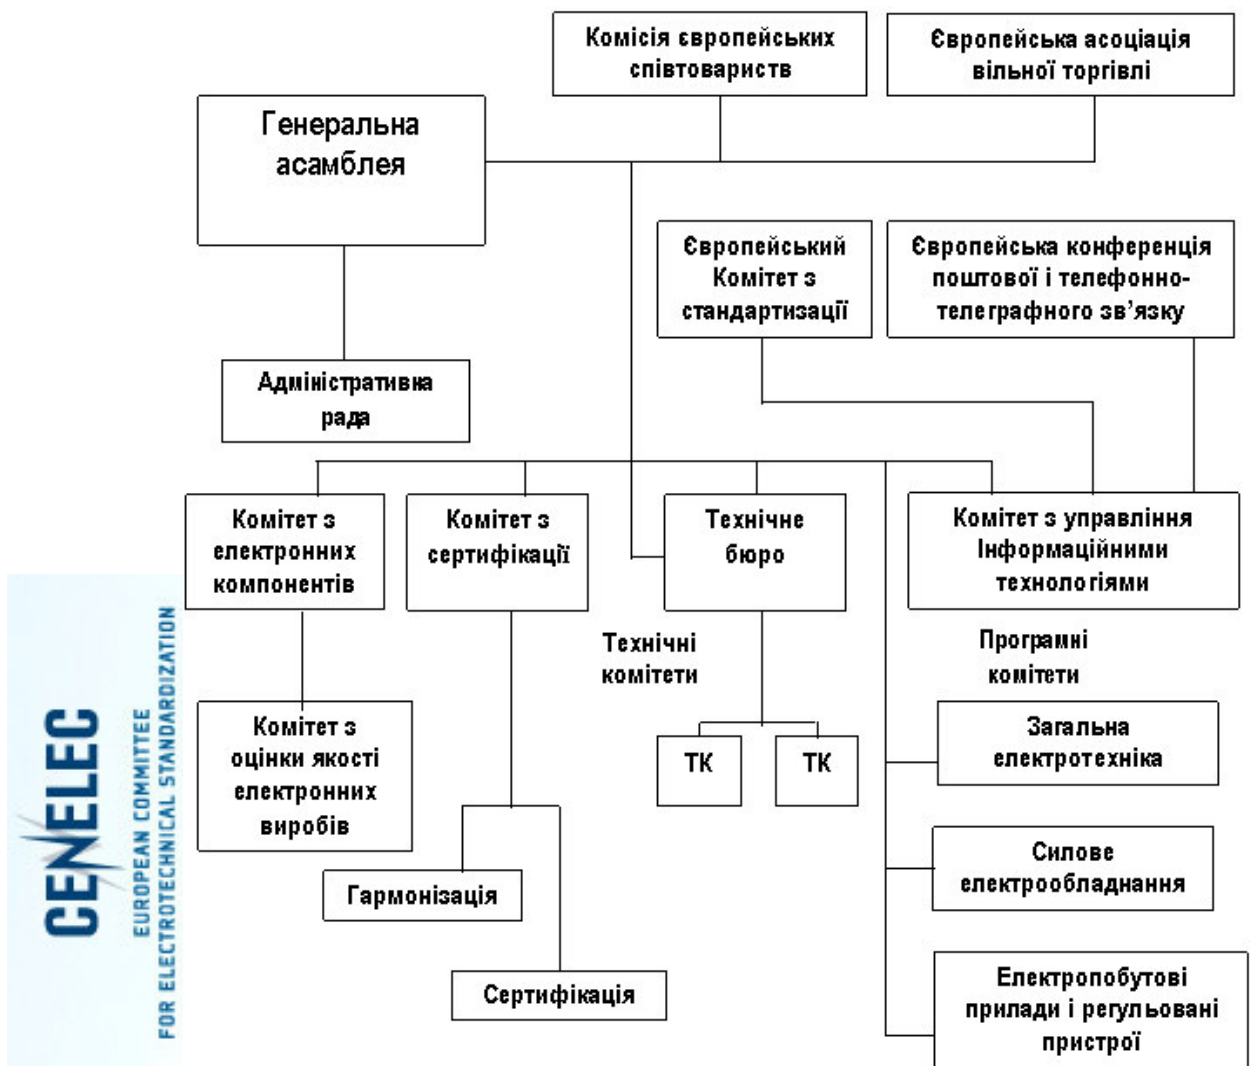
Комісія європейських співтовариств

Європейська асоціація вільної торгівлі

Генеральна асамблея

Європейський Комітет з стандартизації

Європейська конференція поштової і телефонно-телеграфного зв'язку

Адміністратива рада

Комітет з електронних компонентів

Комітет з сертифікації

Технічне бюро

Комітет з управління Інформаційними технологіями

Технічні комітети

Програмні комітети

Комітет з оцінки якості електронних виробів

ТК

ТК

Загальна електротехніка

Силове електрообладнання

Гармонізація

Сертифікація

Електропобутові прилади і регульовані пристрої

CENELEC
EUROPEAN COMMITTEE
FOR ELECTROTECHNICAL STANDARDIZATION